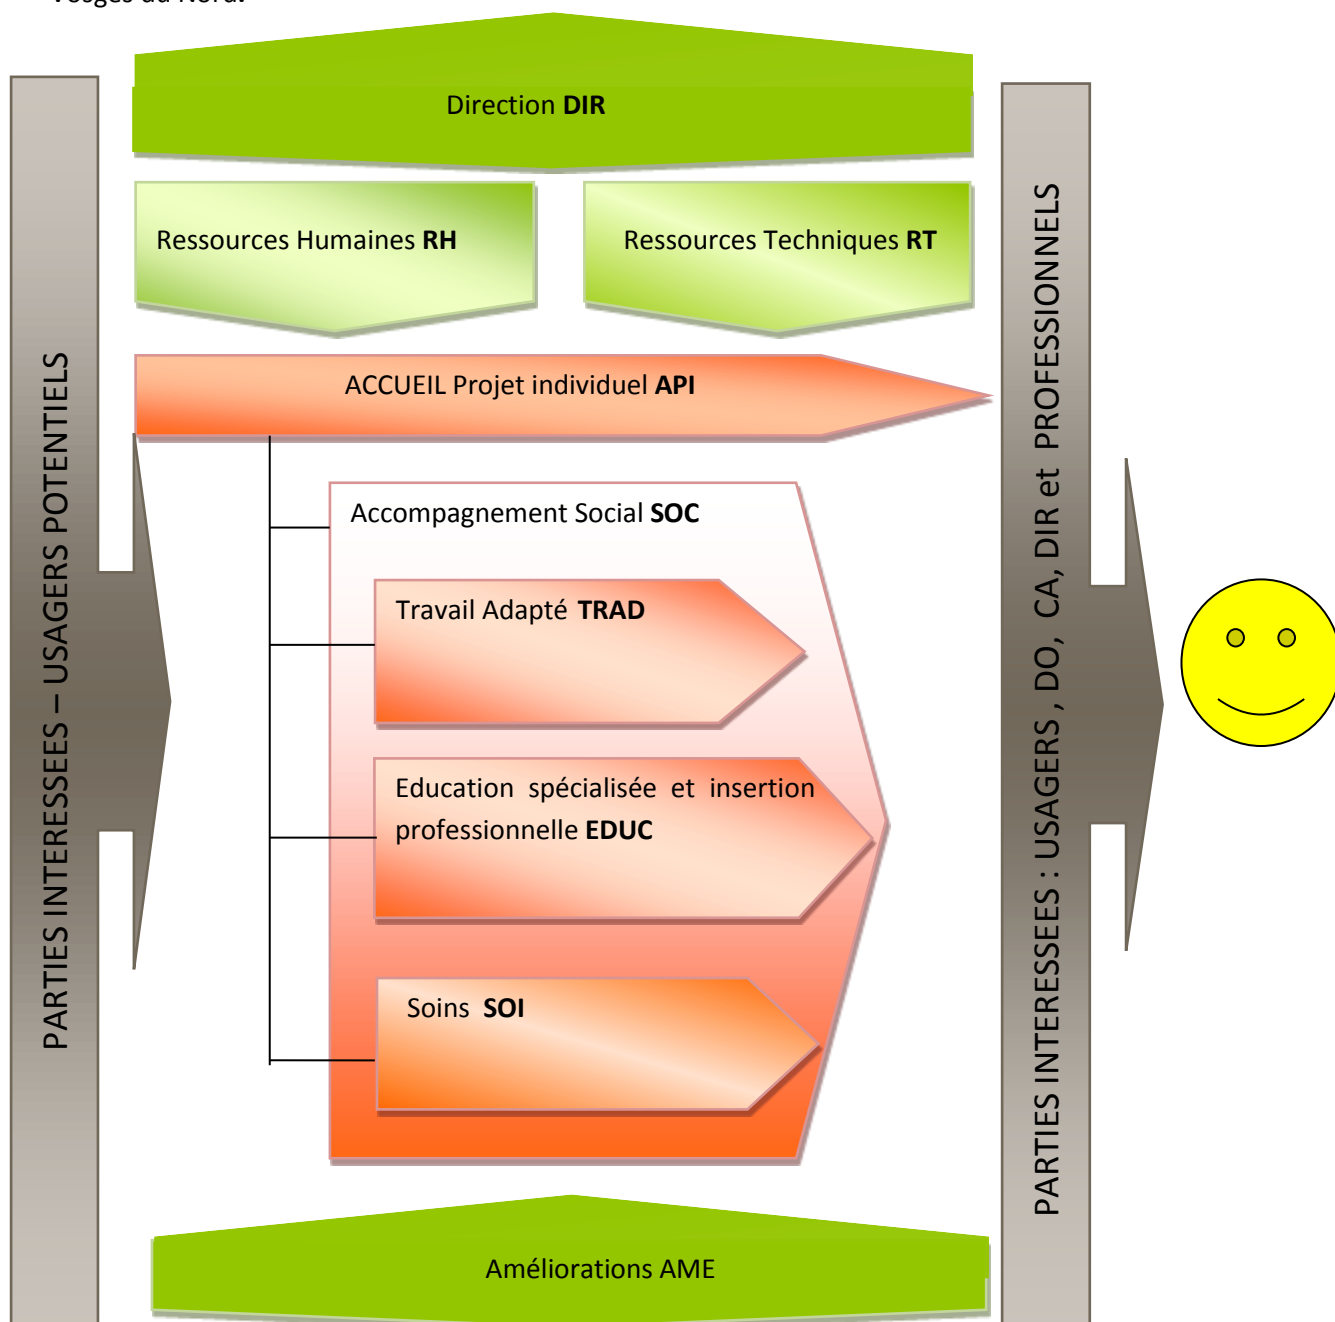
Vosges du Nord.

Direction **DIR**

Ressources Humaines **RH**

Ressources Techniques **RT**

ACCUEIL Projet individuel **API**

Accompagnement Social **SOC**

Travail Adapté **TRAD**

Education spécialisée et insertion professionnelle **EDUC**

Soins **SOI**

Améliorations AME

PARTIES INTERESSEES – USAGERS POTENTIELS

PARTIES INTERESSEES : USAGERS , DO, CA, DIR et PROFESSIONNELS